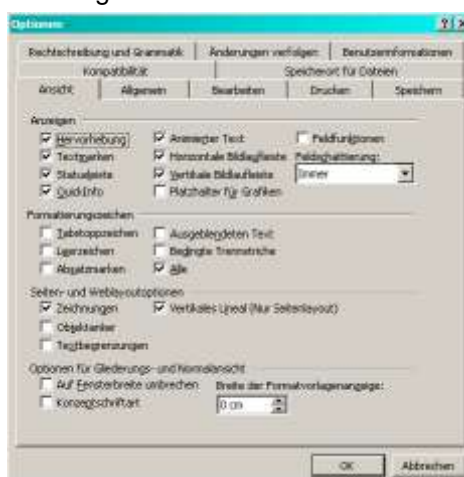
Optionen

?|X

Rechtschreibung und Grammatik | Änderungen verfolgen | Benutzerinformationen

Kompatibilität | Speicherort für Dateien

Ansicht | Allgemein | Bearbeiten | Drucken | Speichern

Anzeigen

Hervorhebung

Textgarben

Statusleiste

QuickInfo

Animierter Text

Horizontale Bildlaufleiste

Vertikale Bildlaufleiste

Platzhalter für Grafiken

Feldfunktionen

Feldschattierung:

Immer

Formatierungszeichen

Tabstoppzeichen

Leerzeichen

Absatzmarken

Ausgeblendeten Text

Bedingte Trennstriche

Alle

Seiten- und Weblayoutoptionen

Zeichnungen

Objektanker

Textbegrenzungen

Vertikales Lineal (Nur Seitenlayout)

Optionen für Gliederungs- und Normalansicht

Auf Fensterbreite umbrechen

Konzeptschriftart

Breite der Formatvorlagenanzeige:

0 cm

OK

Abbrechen